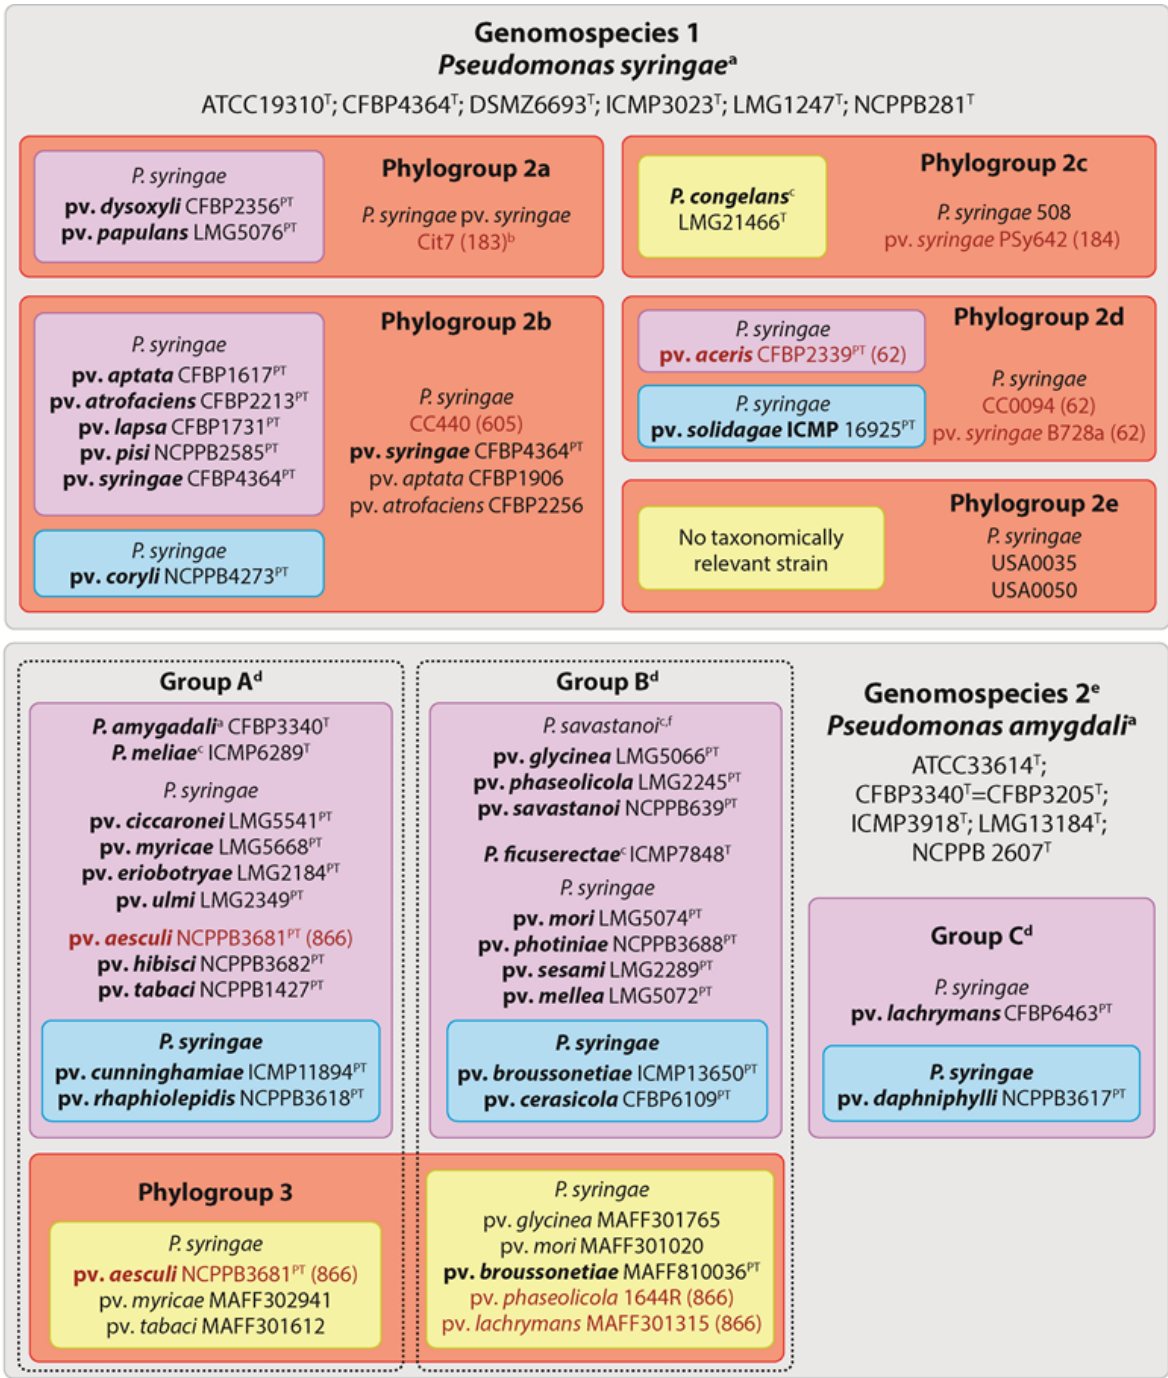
Genomospecies 1
*Pseudomonas syringae*$^{a}$
ATCC19310$^{T}$; CFBP4364$^{T}$; DSMZ6693$^{T}$; ICMP3023$^{T}$; LMG1247$^{T}$; NCPPB281$^{T}$

P. syringae
pv. dysoxyli CFBP2356$^{PT}$
pv. papulans LMG5076$^{PT}$

Phylogroup 2a
P. syringae pv. syringae
Cit7 (183)$^{b}$

P. congelans$^{c}$
LMG21466$^{T}$

Phylogroup 2c
P. syringae 508
pv. syringae PSy642 (184)

P. syringae
pv. aptata CFBP1617$^{PT}$
pv. atrofaciens CFBP2213$^{PT}$
pv. lapsa CFBP1731$^{PT}$
pv. pisi NCPPB2585$^{PT}$
pv. syringae CFBP4364$^{PT}$

Phylogroup 2b
P. syringae
CC440 (605)
pv. syringae CFBP4364$^{PT}$
pv. aptata CFBP1906
pv. atrofaciens CFBP2256

P. syringae
pv. coryli NCPPB4273$^{PT}$

P. syringae
pv. aceris CFBP2339$^{PT}$ (62)

Phylogroup 2d
P. syringae
CC0094 (62)
pv. syringae B728a (62)

P. syringae
pv. solidagae ICMP 16925$^{PT}$

No taxonomically relevant strain

Phylogroup 2e
P. syringae
USA0035
USA0050

Group A$^{d}$
P. amygdali$^{a}$ CFBP3340$^{T}$
P. meliae$^{c}$ ICMP6289$^{T}$
P. syringae
pv. ciccaronei LMG5541$^{PT}$
pv. myricae LMG5668$^{PT}$
pv. eriobotryae LMG2184$^{PT}$
pv. ulmi LMG2349$^{PT}$
pv. aesculi NCPPB3681$^{PT}$ (866)
pv. hibisci NCPPB3682$^{PT}$
pv. tabaci NCPPB1427$^{PT}$

P. syringae
pv. cunninghamiae ICMP11894$^{PT}$
pv. rhaphiolepidis NCPPB3618$^{PT}$

Group B$^{d}$
P. savastanoi$^{c,f}$
pv. glycinea LMG5066$^{PT}$
pv. phaseolicola LMG2245$^{PT}$
pv. savastanoi NCPPB639$^{PT}$
P. ficuserectae$^{c}$ ICMP7848$^{T}$
P. syringae
pv. mori LMG5074$^{PT}$
pv. photiniae NCPPB3688$^{PT}$
pv. sesami LMG2289$^{PT}$
pv. mellea LMG5072$^{PT}$

P. syringae
pv. broussonetiae ICMP13650$^{PT}$
pv. cerasicola CFBP6109$^{PT}$

Genomospecies 2$^{e}$
*Pseudomonas amygdali*$^{a}$
ATCC33614$^{T}$;
CFBP3340$^{T}$=CFBP3205$^{T}$;
ICMP3918$^{T}$; LMG13184$^{T}$;
NCPPB 2607$^{T}$

Group C$^{d}$
P. syringae
pv. lachrymans CFBP6463$^{PT}$

P. syringae
pv. daphniphylli NCPPB3617$^{PT}$

Phylogroup 3
P. syringae
pv. aesculi NCPPB3681$^{PT}$ (866)
pv. myricae MAFF302941
pv. tabaci MAFF301612

P. syringae
pv. glycinea MAFF301765
pv. mori MAFF301020
pv. broussonetiae MAFF810036$^{PT}$
pv. phaseolicola 1644R (866)
pv. lachrymans MAFF301315 (866)